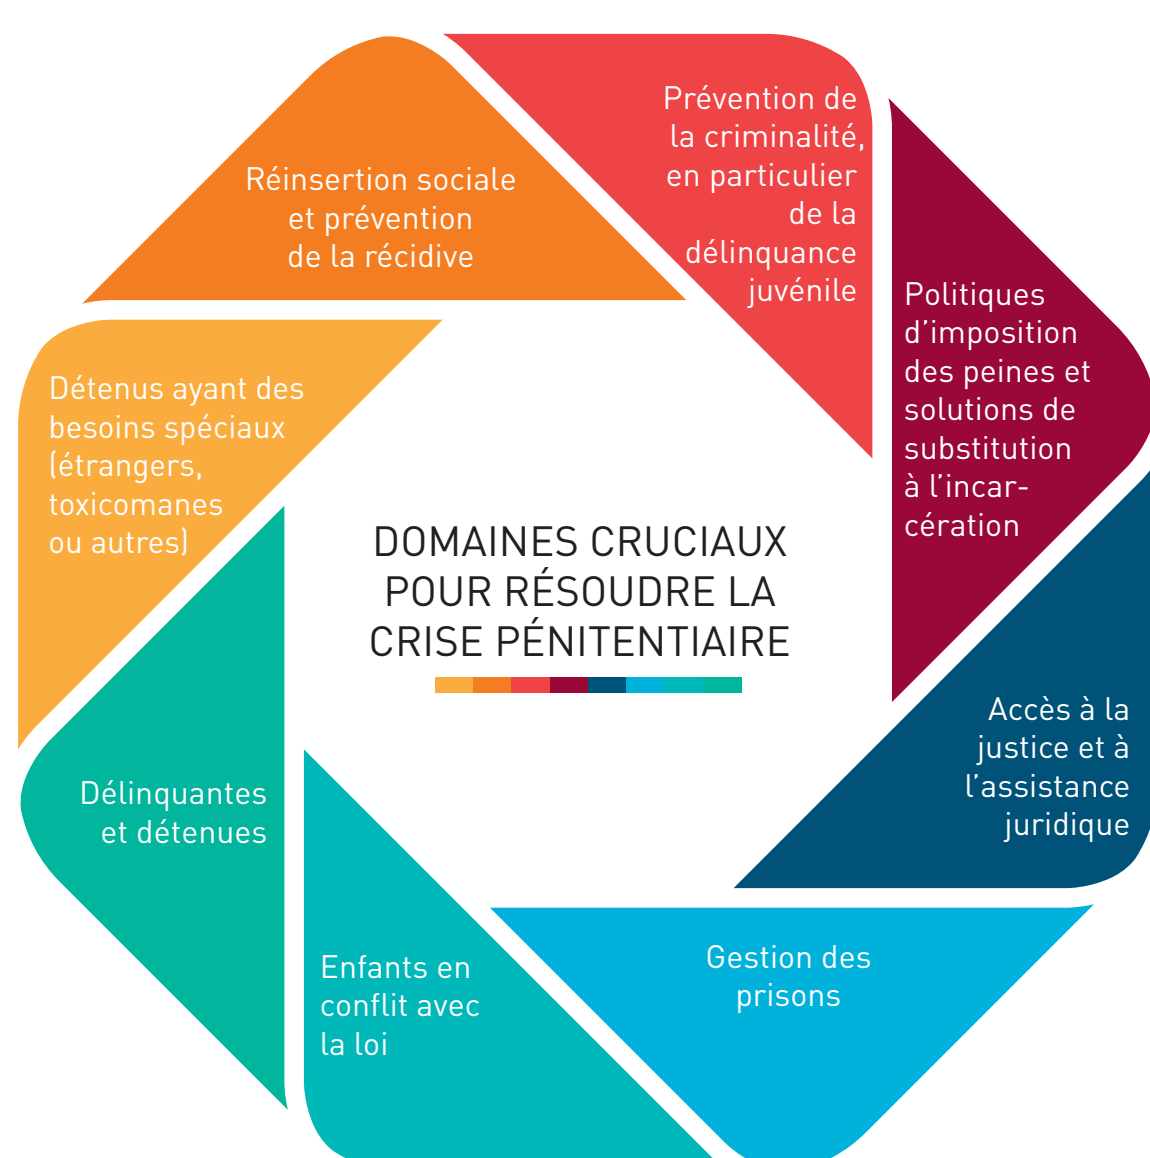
Réinsertion sociale et prévention de la récidive

Prévention de la criminalité, en particulier de la délinquance juvénile

Politiques d'imposition des peines et solutions de substitution à l'incarcération

Accès à la justice et à l'assistance juridique

Gestion des prisons

Enfants en conflit avec la loi

Délinquantes et détenues

Détenus ayant des besoins spéciaux (étrangers, toxicomanes ou autres)

DOMAINES CRUCIAUX POUR RÉSOUDRE LA CRISE PÉNITENTIAIRE